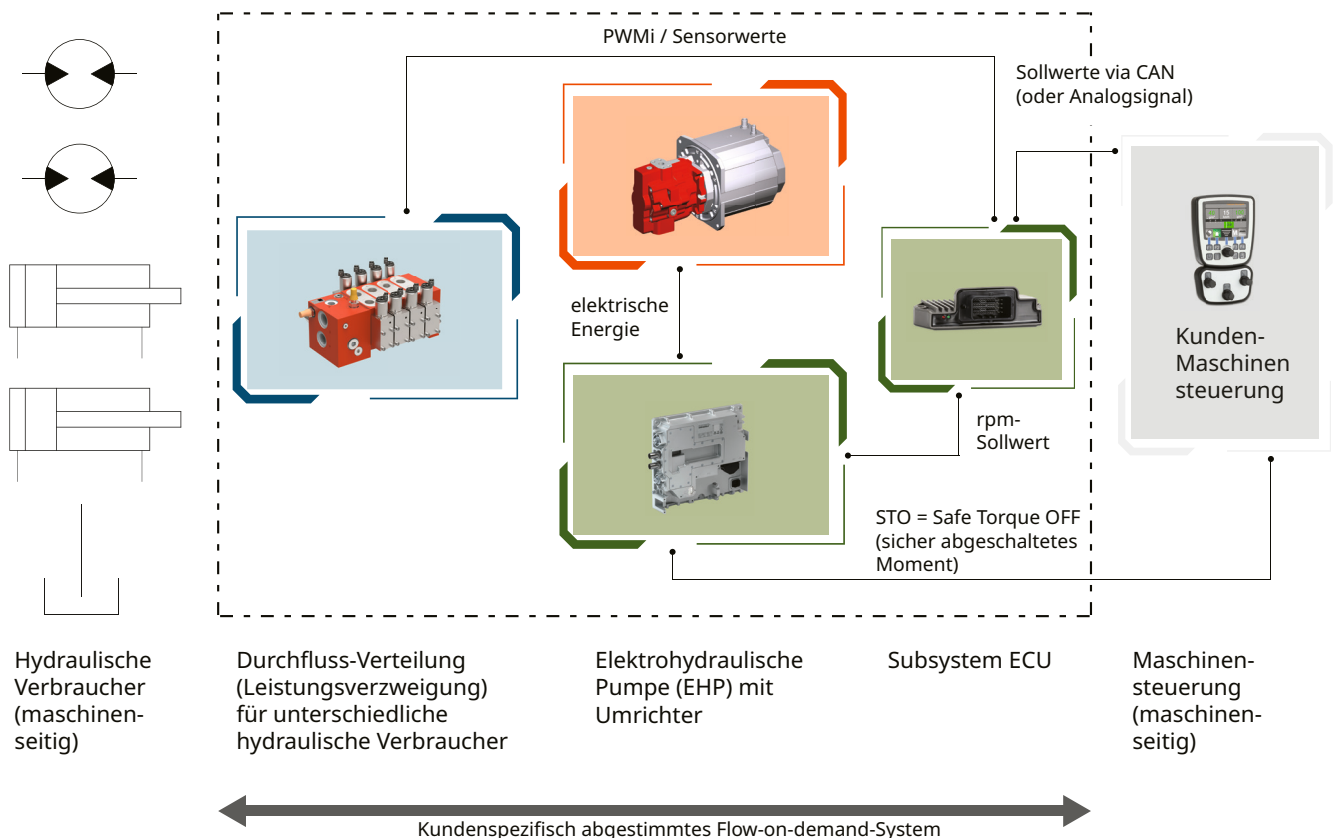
PWMi / Sensorwerte

Sollwerte via CAN (oder Analogsignal)

elektrische Energie

Kunden-Maschinensteuerung

rpm-Sollwert

STO = Safe Torque OFF (sicher abgeschaltetes Moment)

Hydraulische Verbraucher (maschinenseitig)

Durchfluss-Verteilung (Leistungsverzweigung) für unterschiedliche hydraulische Verbraucher

Elektrohydraulische Pumpe (EHP) mit Umrichter

Subsystem ECU

Maschinensteuerung (maschinenseitig)

Kundenspezifisch abgestimmtes Flow-on-demand-System